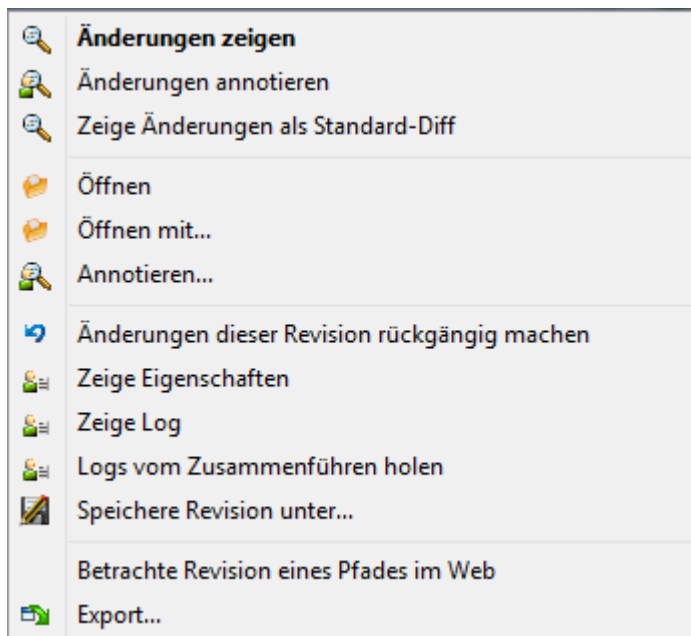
Änderungen zeigen
Änderungen annotieren
Zeige Änderungen als Standard-Diff

Öffnen
Öffnen mit...
Annotieren...

Änderungen dieser Revision rückgängig machen
Zeige Eigenschaften
Zeige Log
Logs vom Zusammenführen holen
Speichere Revision unter...

Betrachte Revision eines Pfades im Web
Export...